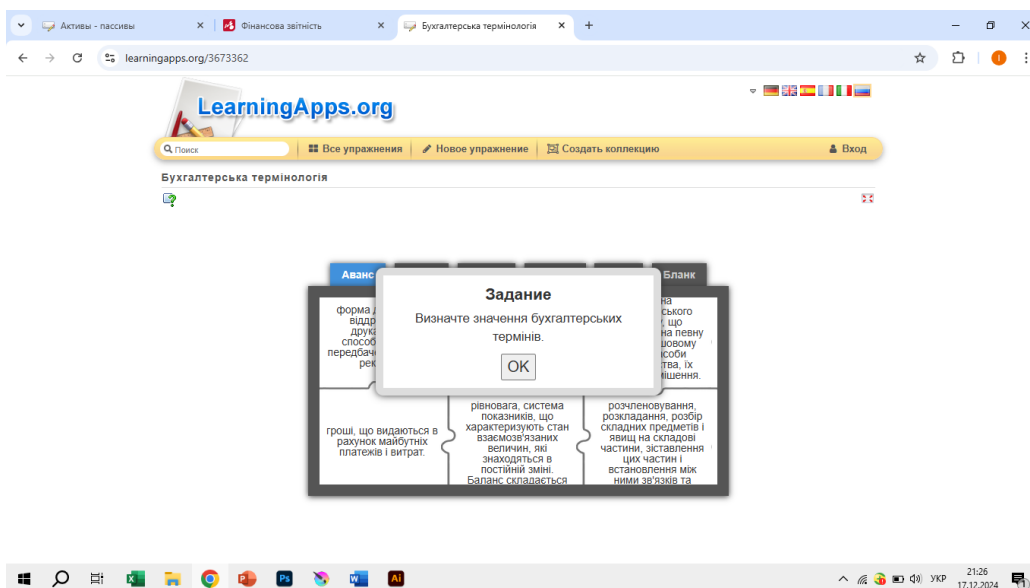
Активы - пассивы
Фінансова звітність
Бухгалтерська термінологія
learningapps.org/3673362

LearningApps.org
Поиск
Все упражнения
Новое упражнение
Создать коллекцию
Вход

Бухгалтерська термінологія

Аванс
Бланк

форма д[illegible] віддр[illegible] друка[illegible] способ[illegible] передбач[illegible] рек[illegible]

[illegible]на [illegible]ського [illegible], що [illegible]на певну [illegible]шовому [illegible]особи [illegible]ства, їх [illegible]міщення.

гроші, що видаються в рахунок майбутніх платежів і витрат.

рівновага, система показників, що характеризують стан взаємозв'язаних величин, які знаходяться в постійній зміні. Баланс складається

розчленовування, розкладання, розбір складних предметів і явищ на складові частини, зіставлення цих частин і встановлення між ними зв'язків та

Задание
Визначте значення бухгалтерських термінів.
OK

УКР
21:26
17.12.2024